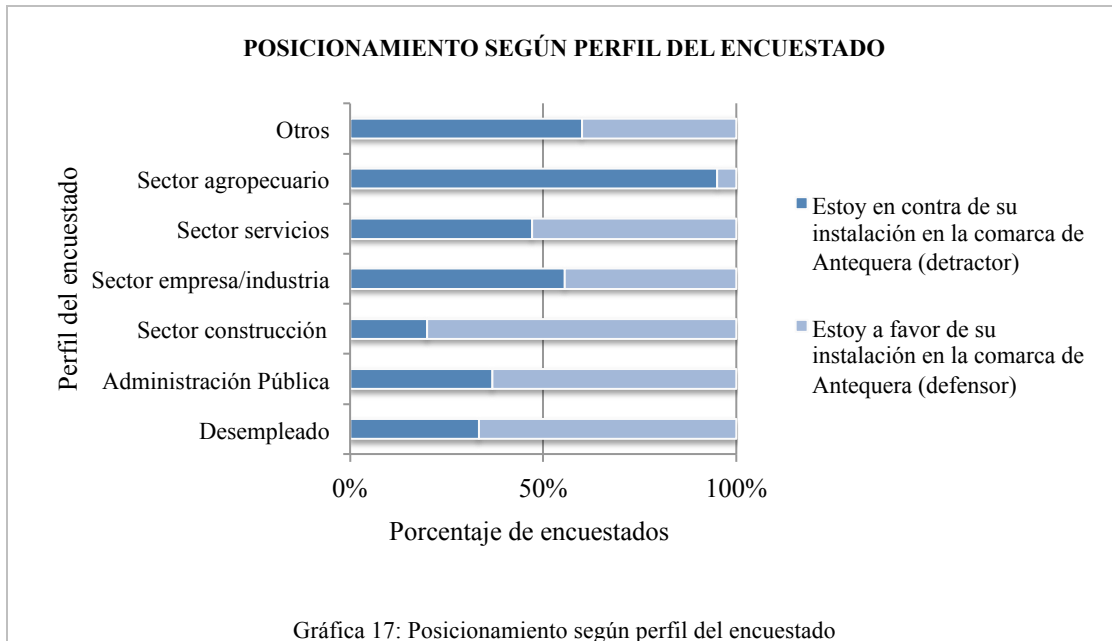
POSICIONAMIENTO SEGÚN PERFIL DEL ENCUESTADO

Perfil del encuestado

Otros

Sector agropecuario

Sector servicios

Sector empresa/industria

Sector construcción

Administración Pública

Desempleado

0%

50%

100%

Porcentaje de encuestados

Estoy en contra de su instalación en la comarca de Antequera (detractor)

Estoy a favor de su instalación en la comarca de Antequera (defensor)

Gráfica 17: Posicionamiento según perfil del encuestado